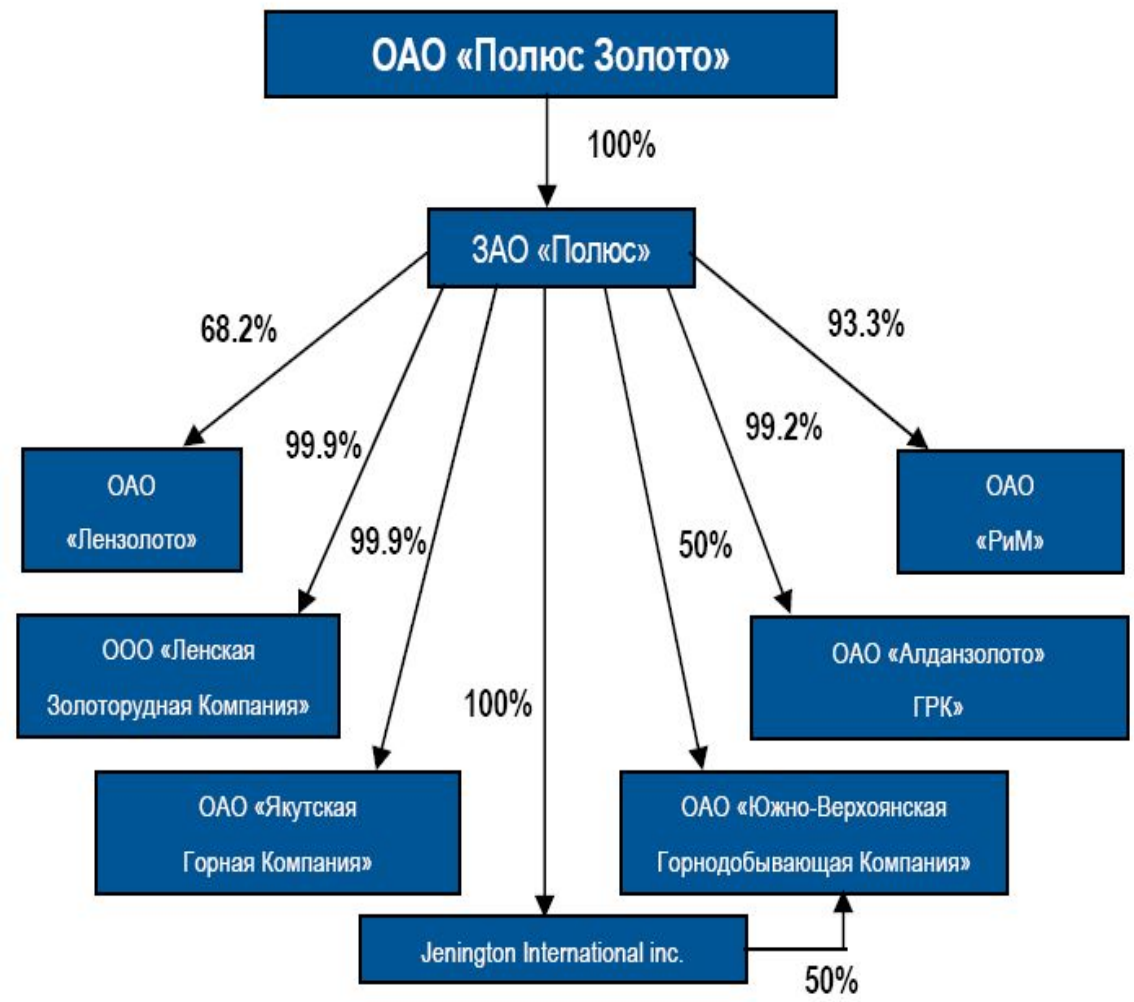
ОАО «Полюс Золото»

100%

ЗАО «Полюс»

68.2%

93.3%

99.9%

99.2%

ОАО «Лензолото»

ОАО «РиМ»

99.9%

50%

ООО «Ленская Золоторудная Компания»

ОАО «Алданзолото» ГРК»

100%

ОАО «Якутская Горная Компания»

ОАО «Южно-Верхоянская Горнодобывающая Компания»

Jenington International inc.

50%